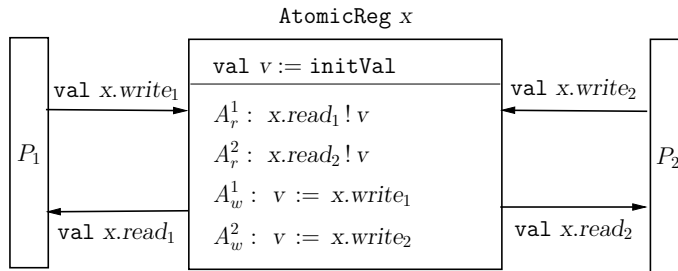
AtomicReg $x$

$P_1$

val $x.write_1$

val $x.read_1$

val $v :=$ initVal

$A_r^1$: $x.read_1 \,!\, v$

$A_r^2$: $x.read_2 \,!\, v$

$A_w^1$: $v := x.write_1$

$A_w^2$: $v := x.write_2$

val $x.write_2$

val $x.read_2$

$P_2$